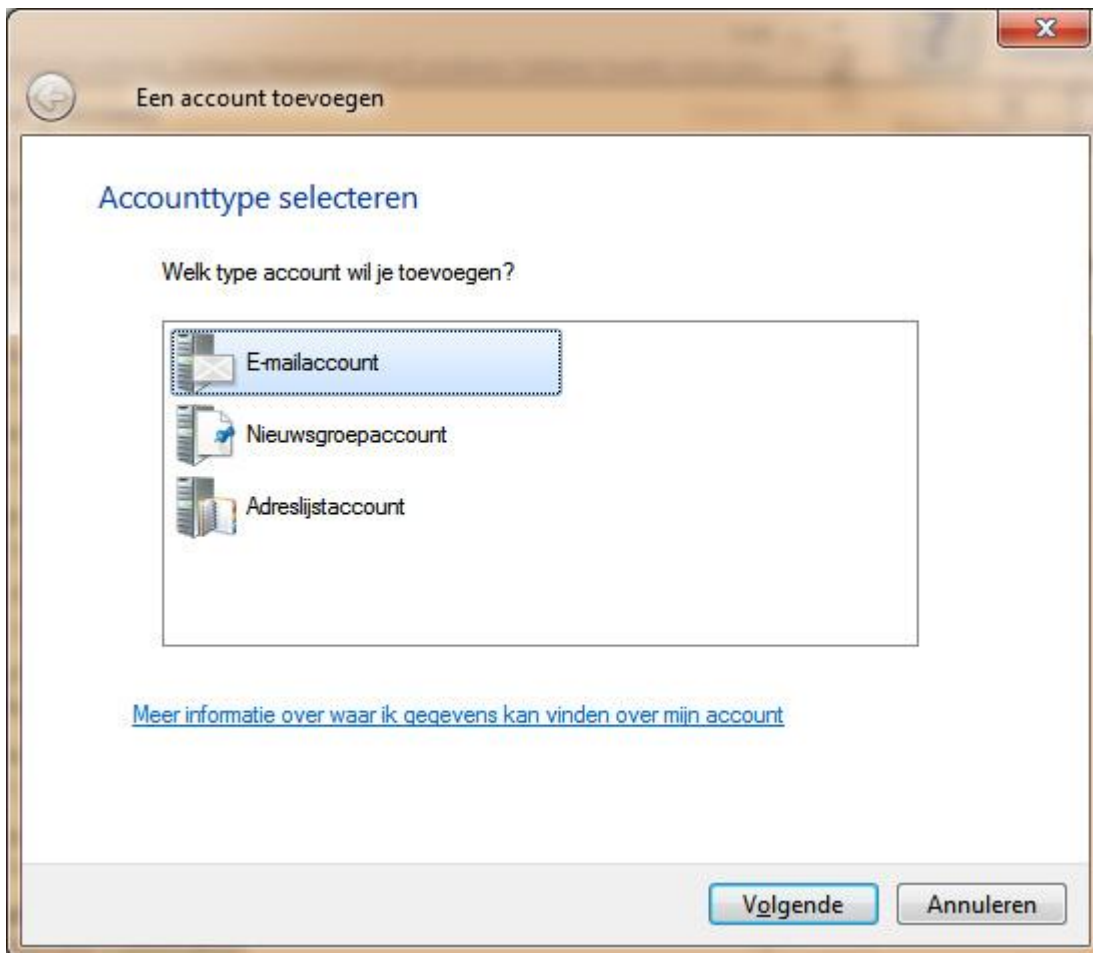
Een account toevoegen

Accounttype selecteren

Welk type account wil je toevoegen?

E-mailaccount

Nieuwsgroepaccount

Adreslijstaccount

Meer informatie over waar ik gegevens kan vinden over mijn account

Volgende

Annuleren